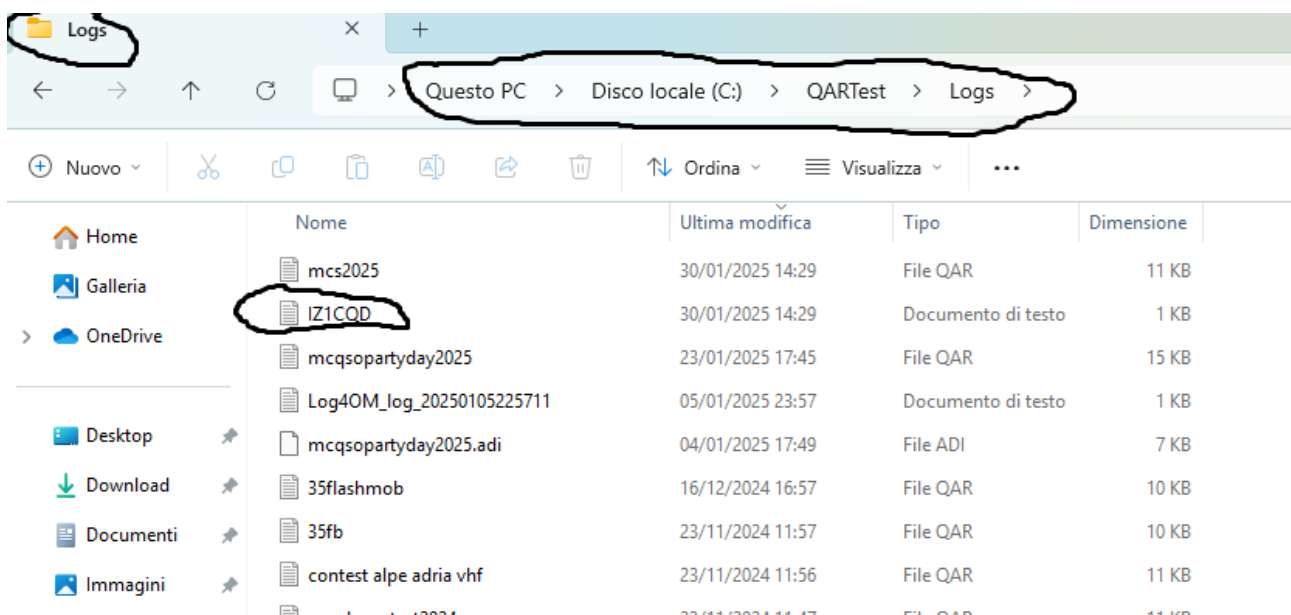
Logs ×
+

Questo PC > Disco locale (C:) > QARTest > Logs >

Nuovo
Ordina
Visualizza
...

Home
Galleria
OneDrive
Desktop
Download
Documenti
Immagini

| Nome | Ultima modifica | Tipo | Dimensione |
|---|---|---|---|
| mcs2025 | 30/01/2025 14:29 | File QAR | 11 KB |
| IZ1CQD | 30/01/2025 14:29 | Documento di testo | 1 KB |
| mcqsopartyday2025 | 23/01/2025 17:45 | File QAR | 15 KB |
| Log4OM_log_20250105225711 | 05/01/2025 23:57 | Documento di testo | 1 KB |
| mcqsopartyday2025.adi | 04/01/2025 17:49 | File ADI | 7 KB |
| 35flashmob | 16/12/2024 16:57 | File QAR | 10 KB |
| 35fb | 23/11/2024 11:57 | File QAR | 10 KB |
| contest alpe adria vhf | 23/11/2024 11:56 | File QAR | 11 KB |
| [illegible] | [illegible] | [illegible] | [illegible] |